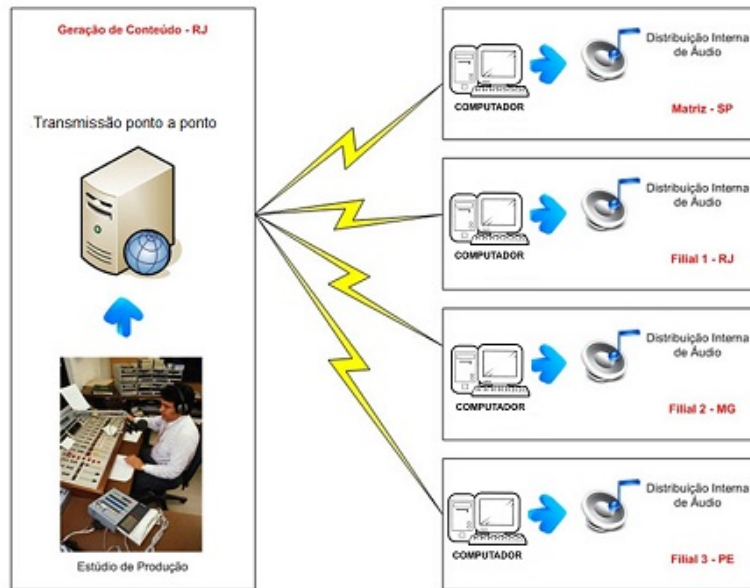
Geração de Conteúdo - RJ

Transmissão ponto a ponto

Estúdio de Produção

COMPUTADOR

Distribuição Interna de Áudio

Matriz - SP

COMPUTADOR

Distribuição Interna de Áudio

Filial 1 - RJ

COMPUTADOR

Distribuição Interna de Áudio

Filial 2 - MG

COMPUTADOR

Distribuição Interna de Áudio

Filial 3 - PE